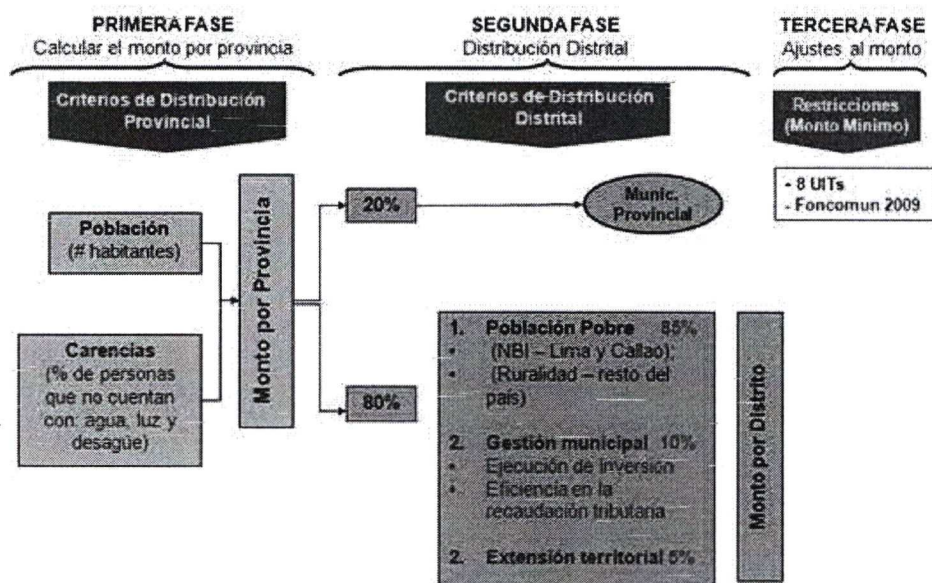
PRIMERA FASE
Calcular el monto por provincia

SEGUNDA FASE
Distribución Distrital

TERCERA FASE
Ajustes al monto

Criterios de Distribución Provincial

Criterios de Distribución Distrital

Restricciones (Monto Mínimo)

Población (# habitantes)

Carencias (% de personas que no cuentan con: agua, luz y desagüe)

Monto por Provincia

20%

Munic. Provincial

- 8 UITs
- Foncomun 2009

80%

1. Población Pobre 85%
• (NBI – Lima y Callao);
• (Ruralidad – resto del país)

2. Gestión municipal 10%
• Ejecución de Inversión
• Eficiencia en la recaudación tributaria

2. Extensión territorial 5%

Monto por Distrito